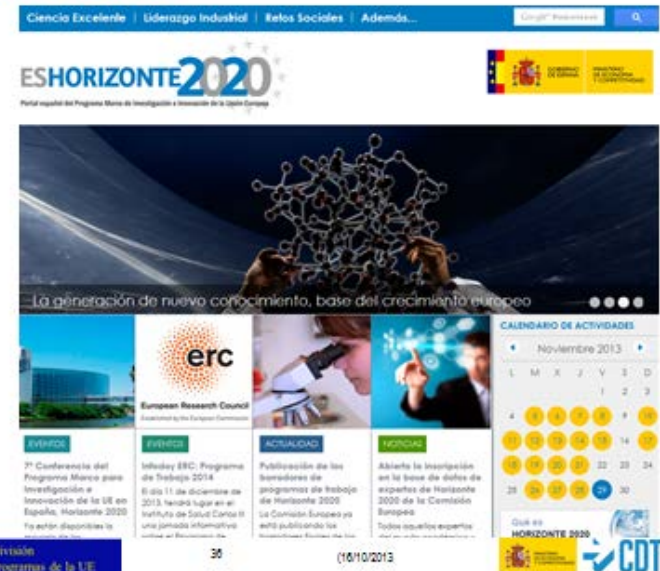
Ciencia Excelente | Liderazgo Industrial | Retos Sociales | Además...

Google™ Búsqueda personalizada

ESHORIZONTE2020

Portal español del Programa Marco de Investigación e Innovación de la Unión Europea

GOBIERNO DE ESPAÑA | MINISTERIO DE ECONOMÍA Y COMPETITIVIDAD

La generación de nuevo conocimiento, base del crecimiento europeo

erc
European Research Council
Established by the European Commission

EVENTOS
7ª Conferencia del Programa Marco para Investigación e Innovación de la UE en España. Horizonte 2020
Ya están disponibles la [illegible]

EVENTOS
Infoday ERC: Programa de Trabajo 2014
El día 11 de diciembre de 2013, tendrá lugar en el Instituto de Salud Carlos III una jornada informativa sobre el Programa de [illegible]

ACTUALIDAD
Publicación de los borradores de programas de trabajo de Horizonte 2020
La Comisión Europea ya está publicando los borradores finales de los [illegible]

NOTICIAS
Abierta la inscripción en la base de datos de expertos de Horizonte 2020 de la Comisión Europea
Todos aquellos expertos del mundo académico o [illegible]

CALENDARIO DE ACTIVIDADES
Noviembre 2013

| L | M | X | J | V | S | D |
|---|---|---|---|---|---|---|
| | | | | 1 | 2 | 3 |
| 4 | 5 | 6 | 7 | 8 | 9 | 10 |
| 11 | 12 | 13 | 14 | 15 | 16 | 17 |
| 18 | 19 | 20 | 21 | 22 | 23 | 24 |
| 25 | 26 | 27 | 28 | 29 | 30 | |

Qué es HORIZONTE 2020

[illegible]visión
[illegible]rogramas de la UE

36

(16/10/2013)

MINISTERIO DE ECONOMÍA Y COMPETITIVIDAD

CDTI